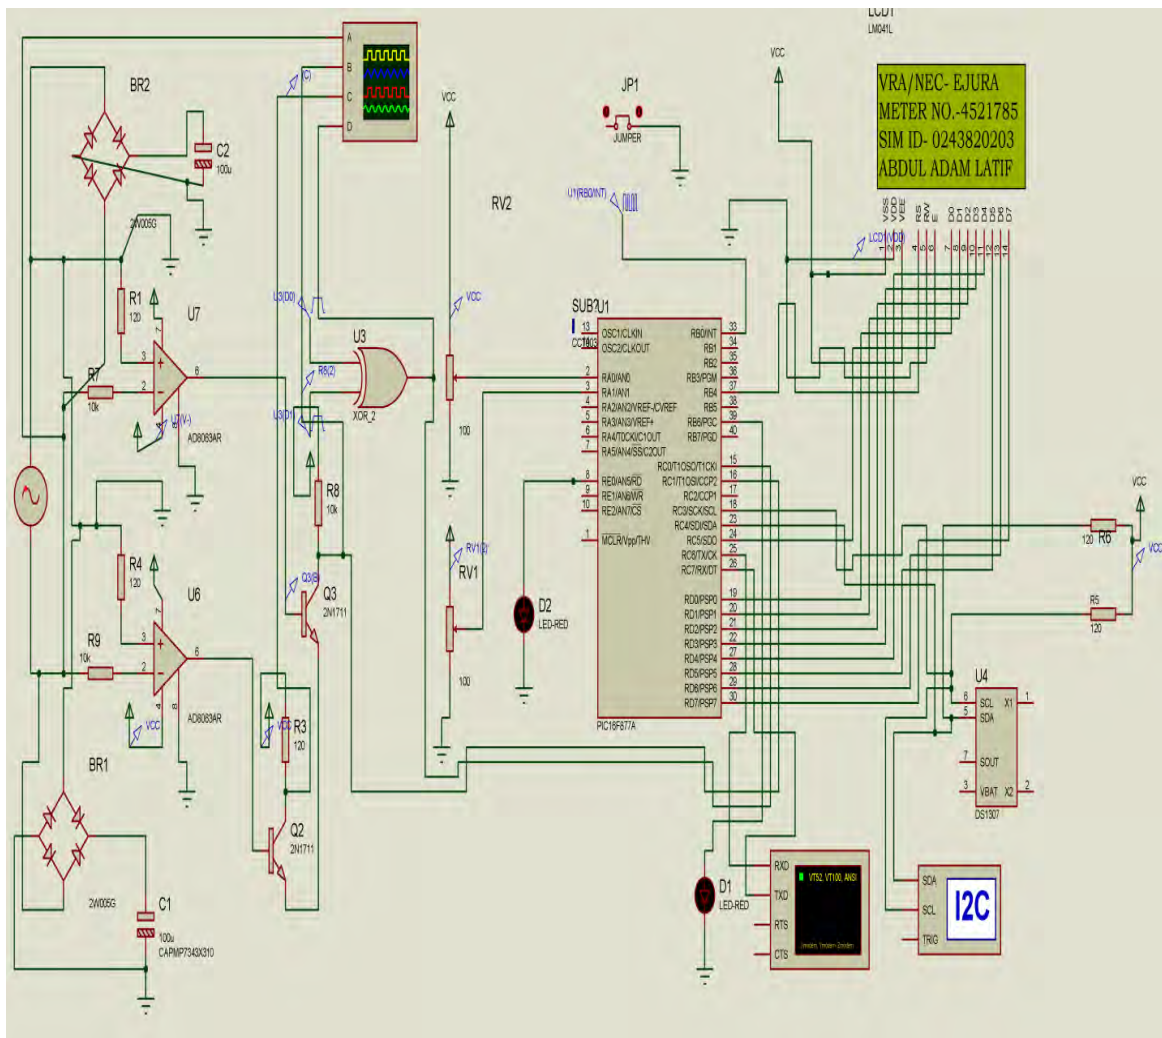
LCD1
LM041L

VRA/NEC- EJURA
METER NO.-4521785
SIM ID- 0243820203
ABDUL ADAM LATIF

A
B
C
D

BR2
C2
100u
2W005G
R1
120
U7
R7
10k
U7(V-)
AD8083AR
R4
120
U6
R9
10k
VCC
AD8083AR
BR1
2W005G
C1
100u
CAPMP7343X310

U3(D0)
U3
R8(2)
XOR_2
U3(D1)
R8
10k
Q3(B)
Q3
2N1711
R3
120
VCC
Q2
2N1711

VCC
RV2
VCC
100
RV1(3)
RV1
100

JP1
JUMPER
U1(RB0/INT)
SUB?U1
VCC

13 OSC1/CLKIN
14 OSC2/CLKOUT
2 RA0/AN0
3 RA1/AN1
4 RA2/AN2/VREF-/CVREF
5 RA3/AN3/VREF+
6 RA4/T0CKI/C1OUT
7 RA5/AN4/SS/C2OUT
8 RE0/AN5/RD
9 RE1/AN6/WR
10 RE2/AN7/CS
1 MCLR/Vpp/THV
RB0/INT 33
RB1 34
RB2 35
RB3/PGM 36
RB4 37
RB5 38
RB6/PGC 39
RB7/PGD 40
RC0/T1OSO/T1CKI 15
RC1/T1OSI/CCP2 16
RC2/CCP1 17
RC3/SCK/SCL 18
RC4/SDI/SDA 23
RC5/SDO 24
RC6/TX/CK 25
RC7/RX/DT 26
RD0/PSP0 19
RD1/PSP1 20
RD2/PSP2 21
RD3/PSP3 22
RD4/PSP4 27
RD5/PSP5 28
RD6/PSP6 29
RD7/PSP7 30
PIC18F877A

D2
LED-RED
D1
LED-RED

LCD1(VDD)
VSS VDD VEE RS RW E D0 D1 D2 D3 D4 D5 D6 D7
1 2 3 4 5 6 7 8 9 10 11 12 13 14

VCC
120 R6
VCC
R5
120

U4
6 SCL X1 1
5 SDA
7 SOUT
3 VBAT X2 2
DS1307

RXD
TXD
RTS
CTS
VT52, VT100, ANSI

SDA
SCL
TRIG
I2C